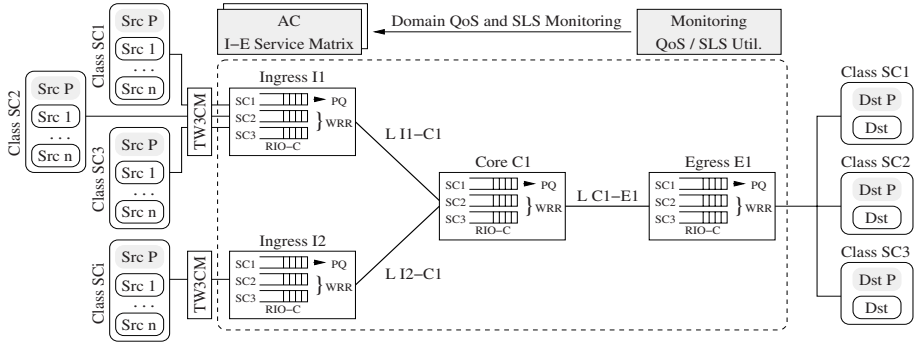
AC
I−E Service Matrix

Domain QoS and SLS Monitoring

Monitoring
QoS / SLS Util.

Class SC1
Src P
Src 1
. . .
Src n

Class SC2
Src P
Src 1
. . .
Src n

Class SC3
Src P
Src 1
. . .
Src n

Class SCi
Src P
Src 1
. . .
Src n

TW3CM

TW3CM

Ingress I1
SC1 PQ
SC2
SC3 WRR
RIO−C

Ingress I2
SC1 PQ
SC2
SC3 WRR
RIO−C

L I1−C1

L I2−C1

Core C1
SC1 PQ
SC2
SC3 WRR
RIO−C

L C1−E1

Egress E1
SC1 PQ
SC2
SC3 WRR
RIO−C

Class SC1
Dst P
Dst

Class SC2
Dst P
Dst

Class SC3
Dst P
Dst